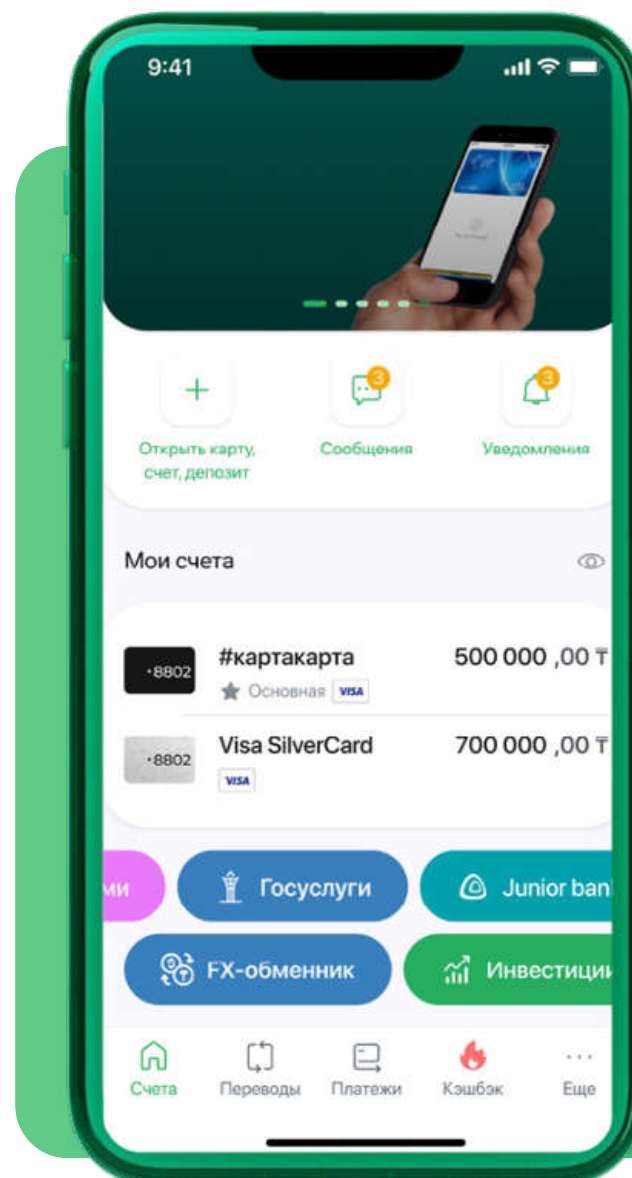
9:41

Открыть карту, счет, депозит

3
Сообщения

3
Уведомления

Мои счета

•8802
#картакарта
Основная VISA
500 000 ,00 ₸

•8802
Visa SilverCard
VISA
700 000 ,00 ₸

ми

Госуслуги

Junior ban

FX-обменник

Инвестици

Счета
Переводы
Платежи
Кэшбэк
Еще